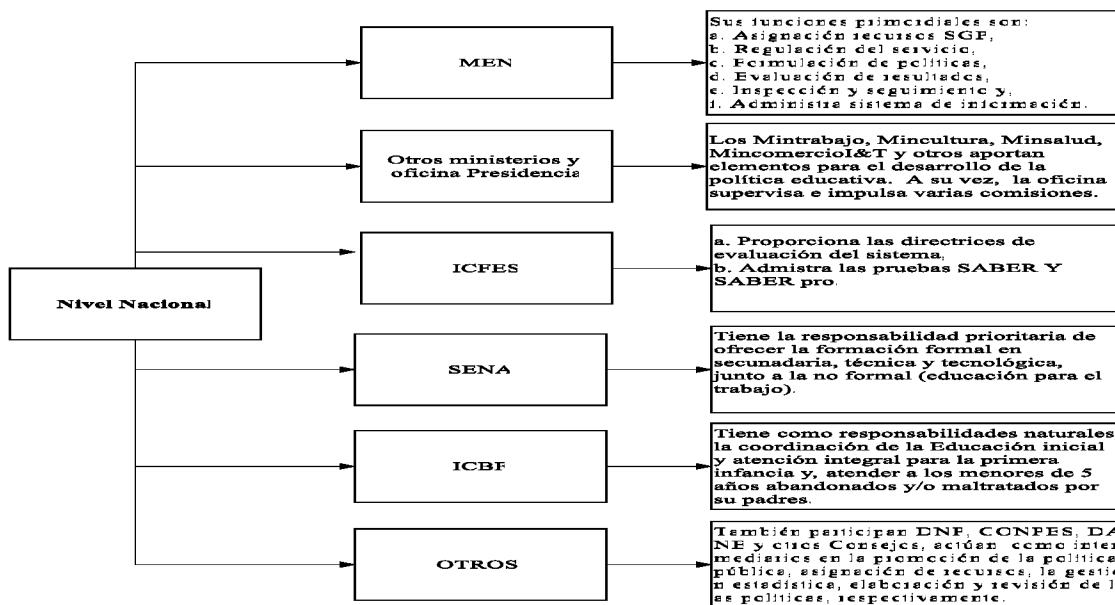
Nivel Nacional

MEN

Sus funciones primordiales son:
a. Asignación recursos SGP,
b. Regulación del servicio,
c. Formulación de políticas,
d. Evaluación de resultados,
e. Inspección y seguimiento y,
f. Administra sistema de información.

Otros ministerios y oficina Presidencia

Los Mintrabajo, Mincultura, Minsalud, MincomercioI&T y otros aportan elementos para el desarrollo de la política educativa. A su vez, la oficina supervisa e impulsa varias comisiones.

ICFES

a. Proporciona las directrices de evaluación del sistema,
b. Admistra las pruebas SABER Y SABER pro.

SENA

Tiene la responsabilidad prioritaria de ofrecer la formación formal en secundaria, técnica y tecnológica, junto a la no formal (educación para el trabajo).

ICBF

Tiene como responsabilidades naturales la coordinación de la Educación inicial y atención integral para la primera infancia y, atender a los menores de 5 años abandonados y/o maltratados por su padres.

OTROS

También participan DNP, CONPES, DANE y otros Consejos, actúan como intermediarios en la promoción de la política pública, asignación de recursos, la gestión estadística, elaboración y revisión de las políticas, respectivamente.